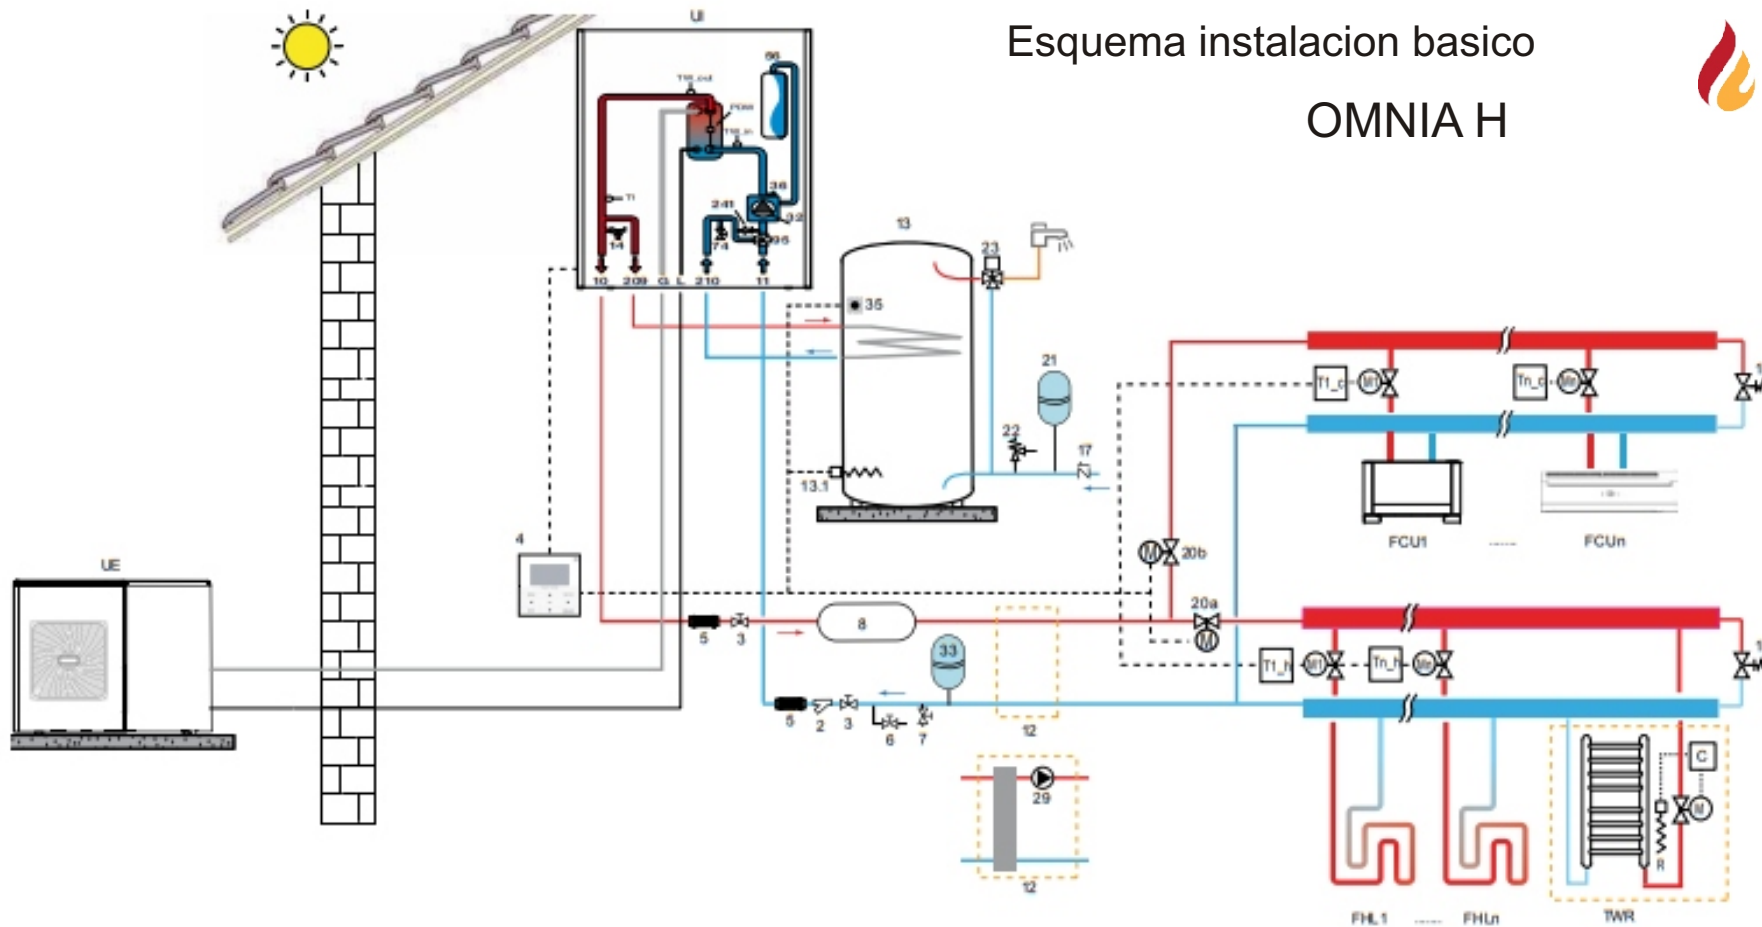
Esquema instalacion basico

OMNIA H

UI

TW_out

PDW

TW_in

T1

14

241

74

36

32

95

10 209 G L 210 11

13

23

35

21

22

17

13.1

4

UE

5 3

8

33

12

20b

20a

T1_c

Tn_c

T1_h

Tn_h

FCU1 ...... FCUn

5 2 3

6 7

29

12

C

R

FHL1 ...... FHLn

TWR